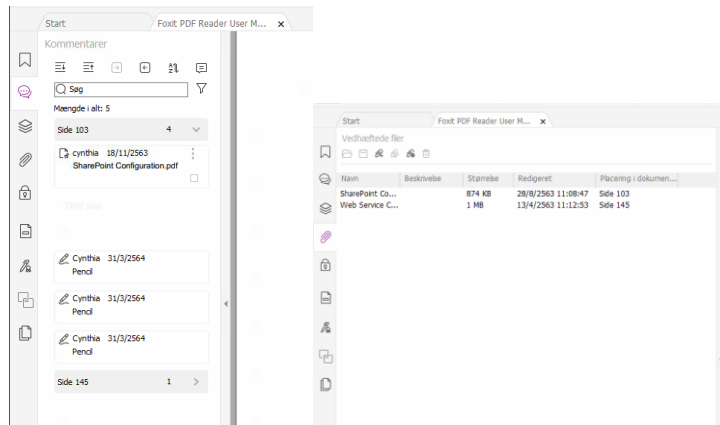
Start
Foxit PDF Reader User M... ×

Kommentarer

Søg

Mængde i alt: 5

Side 103 4

cynthia 18/11/2563
SharePoint Configuration.pdf

Cynthia 31/3/2564
Pencil

Cynthia 31/3/2564
Pencil

Cynthia 31/3/2564
Pencil

Side 145 1

Start
Foxit PDF Reader User M... ×

Vedhæftede filer

| Navn | Beskrivelse | Størrelse | Redigeret | Placering i dokumen... |
|---|---|---|---|---|
| SharePoint Co... | | 874 KB | 28/8/2563 11:08:47 | Side 103 |
| Web Service C... | | 1 MB | 13/4/2563 11:12:53 | Side 145 |